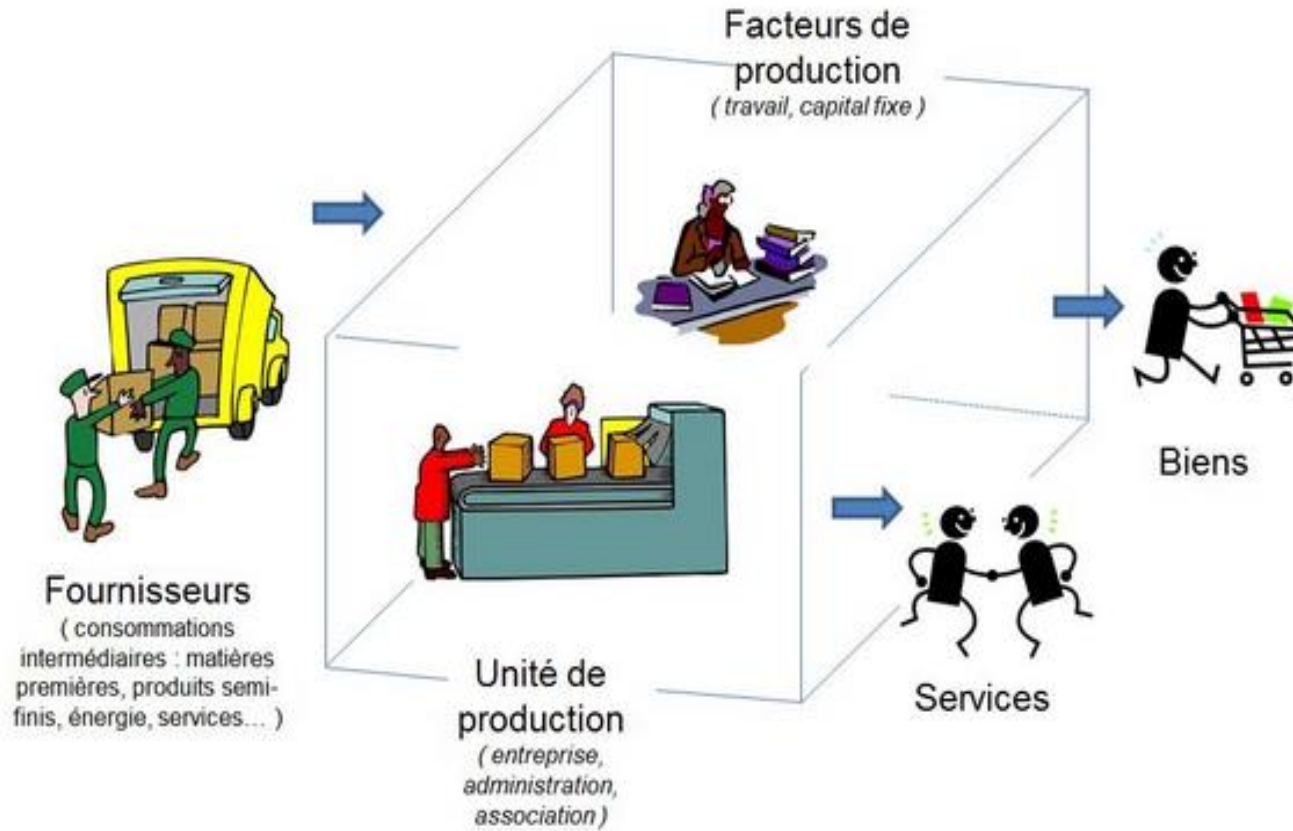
Facteurs de production
( travail, capital fixe )

Biens

Fournisseurs
( consommations intermédiaires : matières premières, produits semi-finis, énergie, services… )

Unité de production
( entreprise, administration, association )

Services